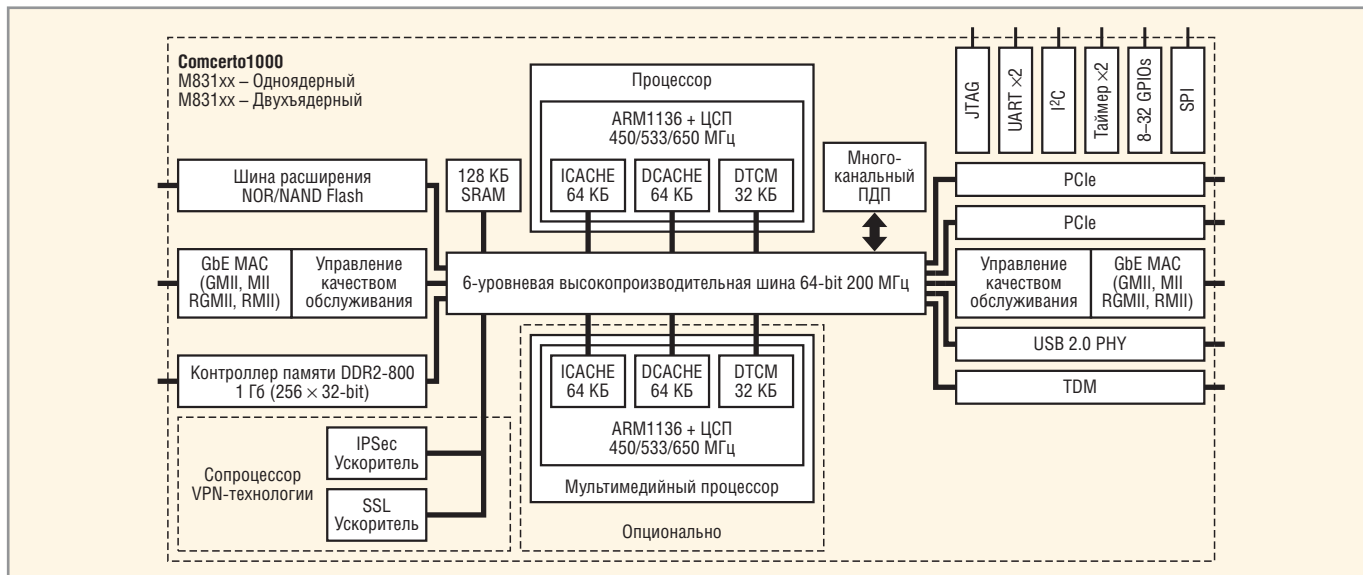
Comcerto1000
M831xx – Одноядерный
M831xx – Двухъядерный

Процессор

ARM1136 + ЦСП
450/533/650 МГц

ICACHE
64 КБ

DCACHE
64 КБ

DTCM
32 КБ

JTAG

UART ×2

I$^2$C

Таймер ×2

8–32 GPIOs

SPI

Шина расширения
NOR/NAND Flash

128 КБ
SRAM

Много-
канальный
ПДП

PCIe

PCIe

GbE MAC
(GMII, MII
RGMII, RMII)

Управление
качеством
обслуживания

6-уровневая высокопроизводительная шина 64-bit 200 МГц

Управление
качеством
обслуживания

GbE MAC
(GMII, MII
RGMII, RMII)

USB 2.0 PHY

Контроллер памяти DDR2-800
1 Гб (256 × 32-bit)

ICACHE
64 КБ

DCACHE
64 КБ

DTCM
32 КБ

TDM

ARM1136 + ЦСП
450/533/650 МГц

IPSec
Ускоритель

Сопроцессор
VPN-технологии

SSL
Ускоритель

Мультимедийный процессор

Опционально